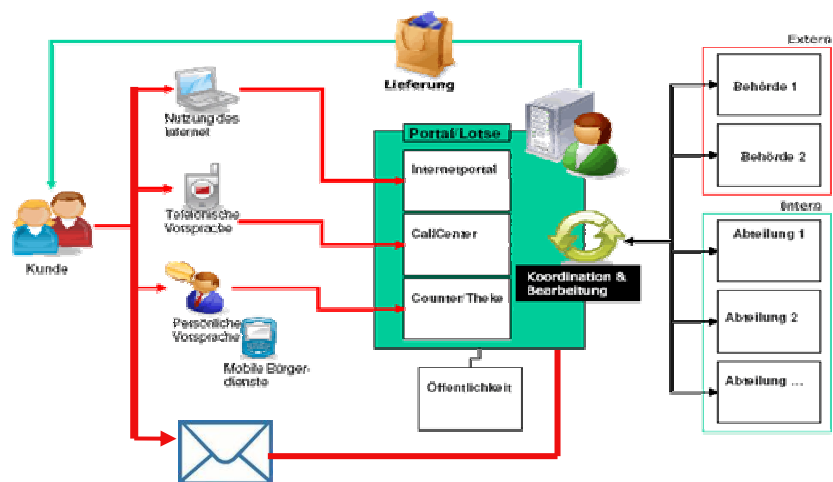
Lieferung

Extern

Behörde 1

Behörde 2

Intern

Abteilung 1

Abteilung 2

Abteilung ...

Nutzung des Internet

Telefonische Vorsprache

Persönliche Vorsprache

Mobile Bürgerdienste

Kunde

Portal/Lotse

Internetportal

CallCenter

Counter/Theke

Koordination & Bearbeitung

Öffentlichkeit